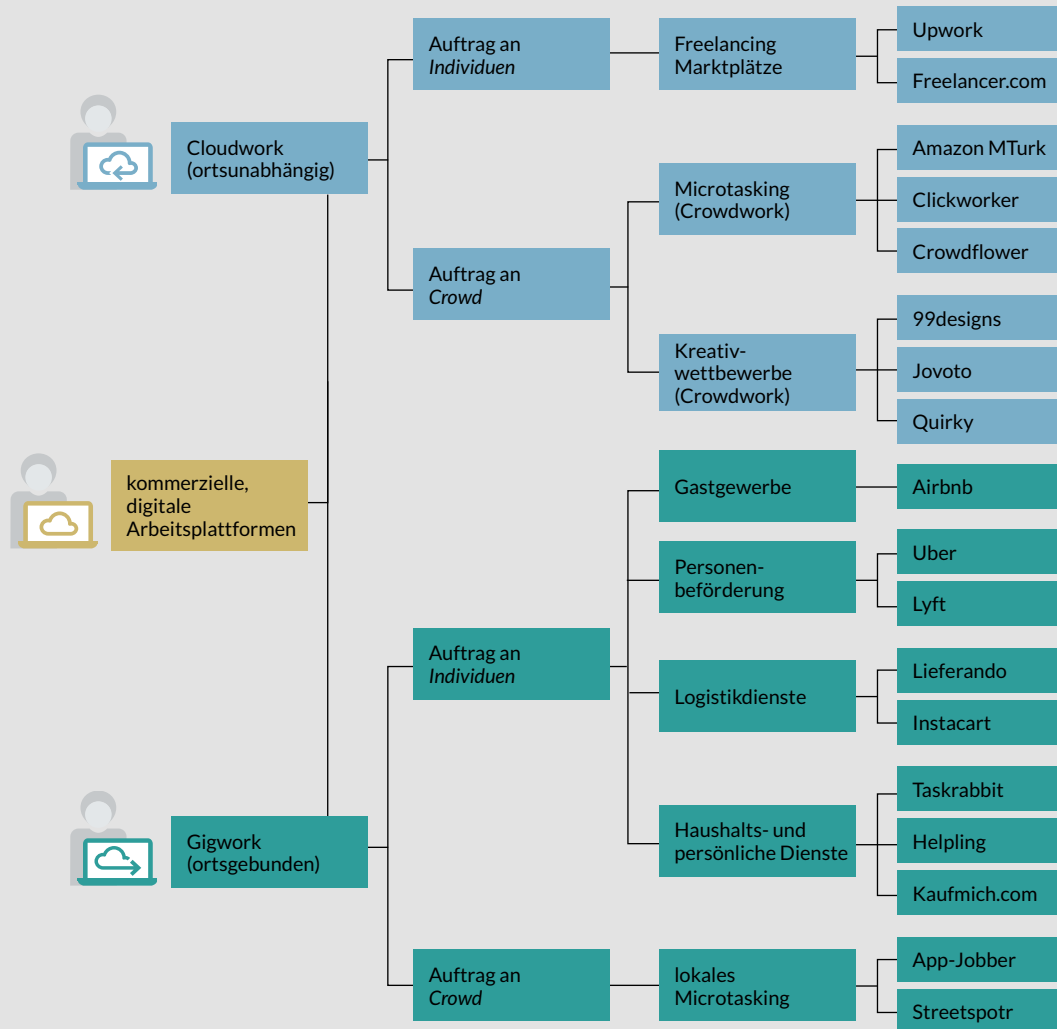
Cloudwork (ortsunabhängig)

Auftrag an *Individuen*

Freelancing Marktplätze

Upwork

Freelancer.com

Auftrag an *Crowd*

Microtasking (Crowdwork)

Amazon MTurk

Clickworker

Crowdflower

Kreativwettbewerbe (Crowdwork)

99designs

Jovoto

Quirky

kommerzielle, digitale Arbeitsplattformen

Gigwork (ortsgebunden)

Auftrag an *Individuen*

Gastgewerbe

Airbnb

Personenbeförderung

Uber

Lyft

Logistikdienste

Lieferando

Instacart

Haushalts- und persönliche Dienste

Taskrabbit

Helpling

Kaufmich.com

Auftrag an *Crowd*

lokales Microtasking

App-Jobber

Streetspotr